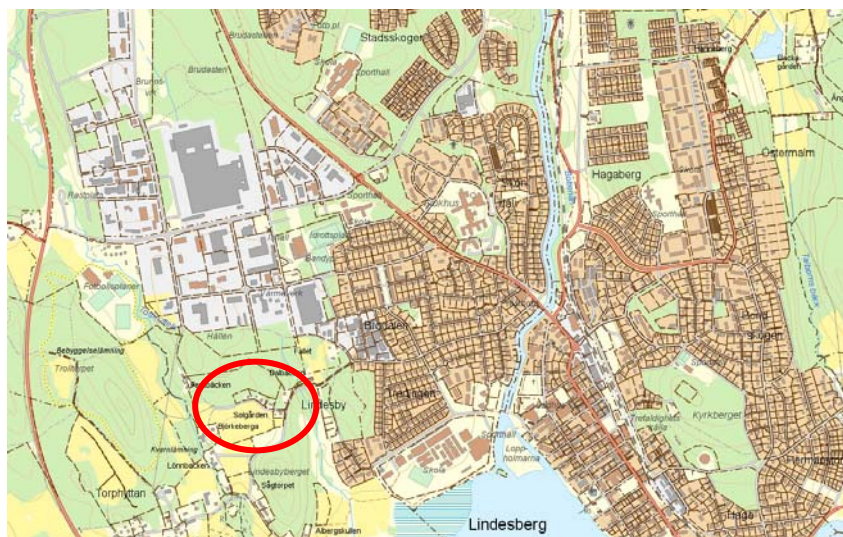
Stadsskogen
Bruds-
Brudstenen
Sporthall
Skola
Hagaberg
Östermalm
Rastplats
Sporthall
Idrottsplats
Bandyplan
Fotbollsplaner
Värmeverk
Hällen
Blomdalen
Bebyggelselämning
Trollkärret
Lillebäcken
Solgården
Björkeberga
Lindesby
Kvarnlämning
Lönnbacken
Lindesbyberget
Sågtorpet
Torphyttan
Albergskullen
Skola
Sporthall
Kyrkberget
Lindesberg
Haga
Lappholmarna
Trefaldighetskälla